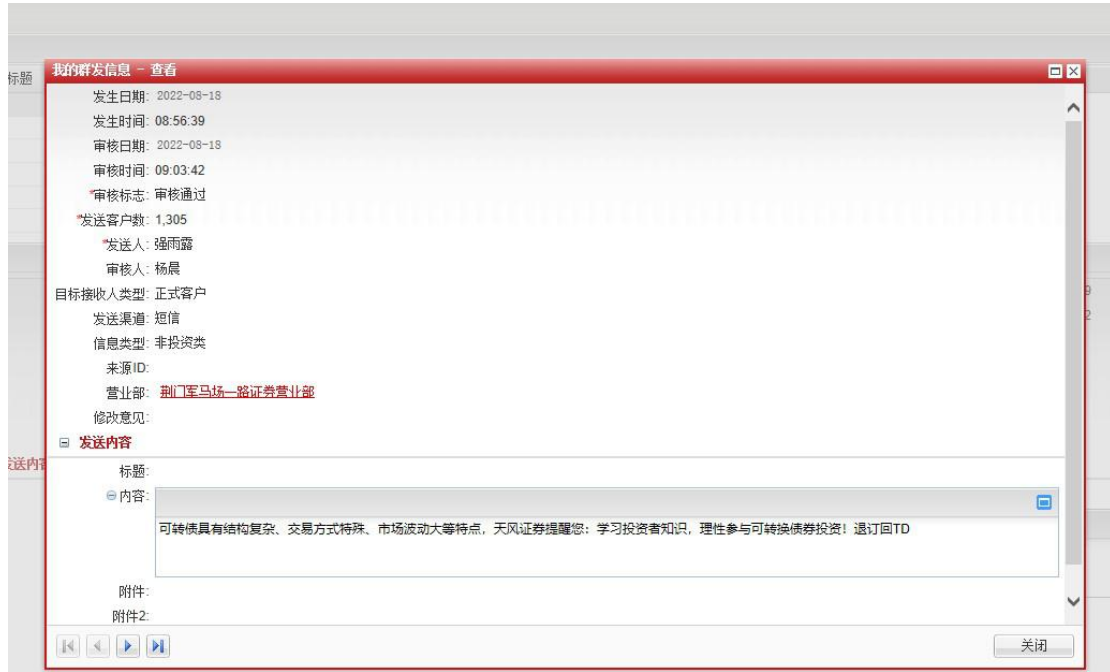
标题

我的群发信息 - 查看

发生日期: 2022-08-18
发生时间: 08:56:39
审核日期: 2022-08-18
审核时间: 09:03:42
*审核标志: 审核通过
*发送客户数: 1,305
*发送人: 强雨露
审核人: 杨晨
目标接收人类型: 正式客户
发送渠道: 短信
信息类型: 非投资类
来源ID:
营业部: 荆门军马场一路证券营业部
修改意见:

发送内容

标题:
内容:
可转债具有结构复杂、交易方式特殊、市场波动大等特点，天风证券提醒您：学习投资者知识，理性参与可转换债券投资！退订回TD

附件:
附件2:

关闭